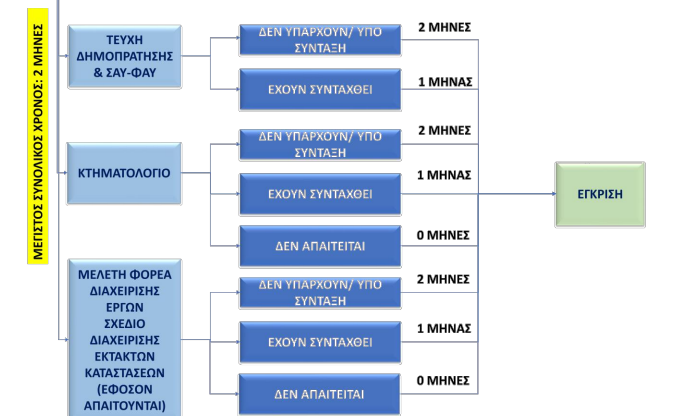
ΜΕΓΙΣΤΟΣ ΣΥΝΟΛΙΚΟΣ ΧΡΟΝΟΣ: 2 ΜΗΝΕΣ

ΤΕΥΧΗ ΔΗΜΟΠΡΑΤΗΣΗΣ & ΣΑΥ-ΦΑΥ

ΔΕΝ ΥΠΑΡΧΟΥΝ/ ΥΠΟ ΣΥΝΤΑΞΗ

2 ΜΗΝΕΣ

ΕΧΟΥΝ ΣΥΝΤΑΧΘΕΙ

1 ΜΗΝΑΣ

ΚΤΗΜΑΤΟΛΟΓΙΟ

ΔΕΝ ΥΠΑΡΧΟΥΝ/ ΥΠΟ ΣΥΝΤΑΞΗ

2 ΜΗΝΕΣ

ΕΧΟΥΝ ΣΥΝΤΑΧΘΕΙ

1 ΜΗΝΑΣ

ΔΕΝ ΑΠΑΙΤΕΙΤΑΙ

0 ΜΗΝΕΣ

ΕΓΚΡΙΣΗ

ΜΕΛΕΤΗ ΦΟΡΕΑ ΔΙΑΧΕΙΡΙΣΗΣ ΕΡΓΩΝ ΣΧΕΔΙΟ ΔΙΑΧΕΙΡΙΣΗΣ ΕΚΤΑΚΤΩΝ ΚΑΤΑΣΤΑΣΕΩΝ (ΕΦΟΣΟΝ ΑΠΑΙΤΟΥΝΤΑΙ)

ΔΕΝ ΥΠΑΡΧΟΥΝ/ ΥΠΟ ΣΥΝΤΑΞΗ

2 ΜΗΝΕΣ

ΕΧΟΥΝ ΣΥΝΤΑΧΘΕΙ

1 ΜΗΝΑΣ

ΔΕΝ ΑΠΑΙΤΕΙΤΑΙ

0 ΜΗΝΕΣ